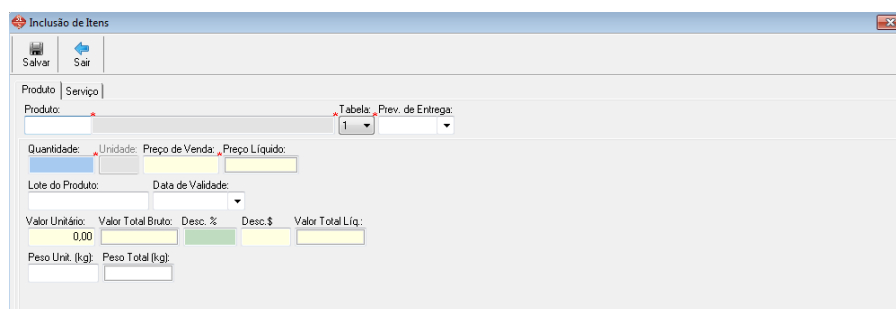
Inclusão de Itens

Salvar
Sair

Produto
Serviço

Produto:
*
*Tabela:
*Prev. de Entrega:
1

Quantidade:
*Unidade:
Preço de Venda:
*Preço Líquido:

Lote do Produto:
Data de Validade:

Valor Unitário:
Valor Total Bruto:
Desc. %
Desc.$
Valor Total Líq.:
0,00

Peso Unit. (kg):
Peso Total (kg):